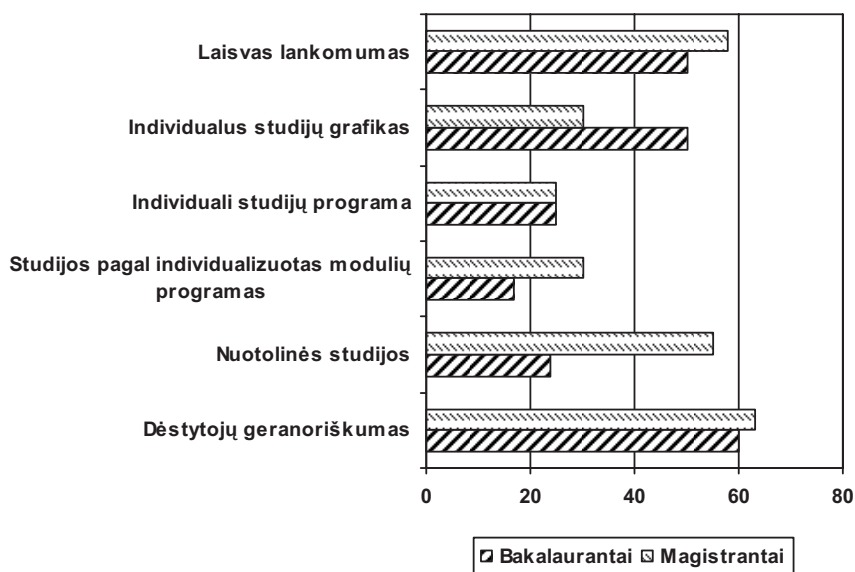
Laisvas lankomumas

Individualus studijų grafikas

Individuali studijų programa

Studijos pagal individualizuotas modulių programas

Nuotolinės studijos

Dėstytojų geranoriškumas

0
20
40
60
80

Bakalaurantai Magistrantai